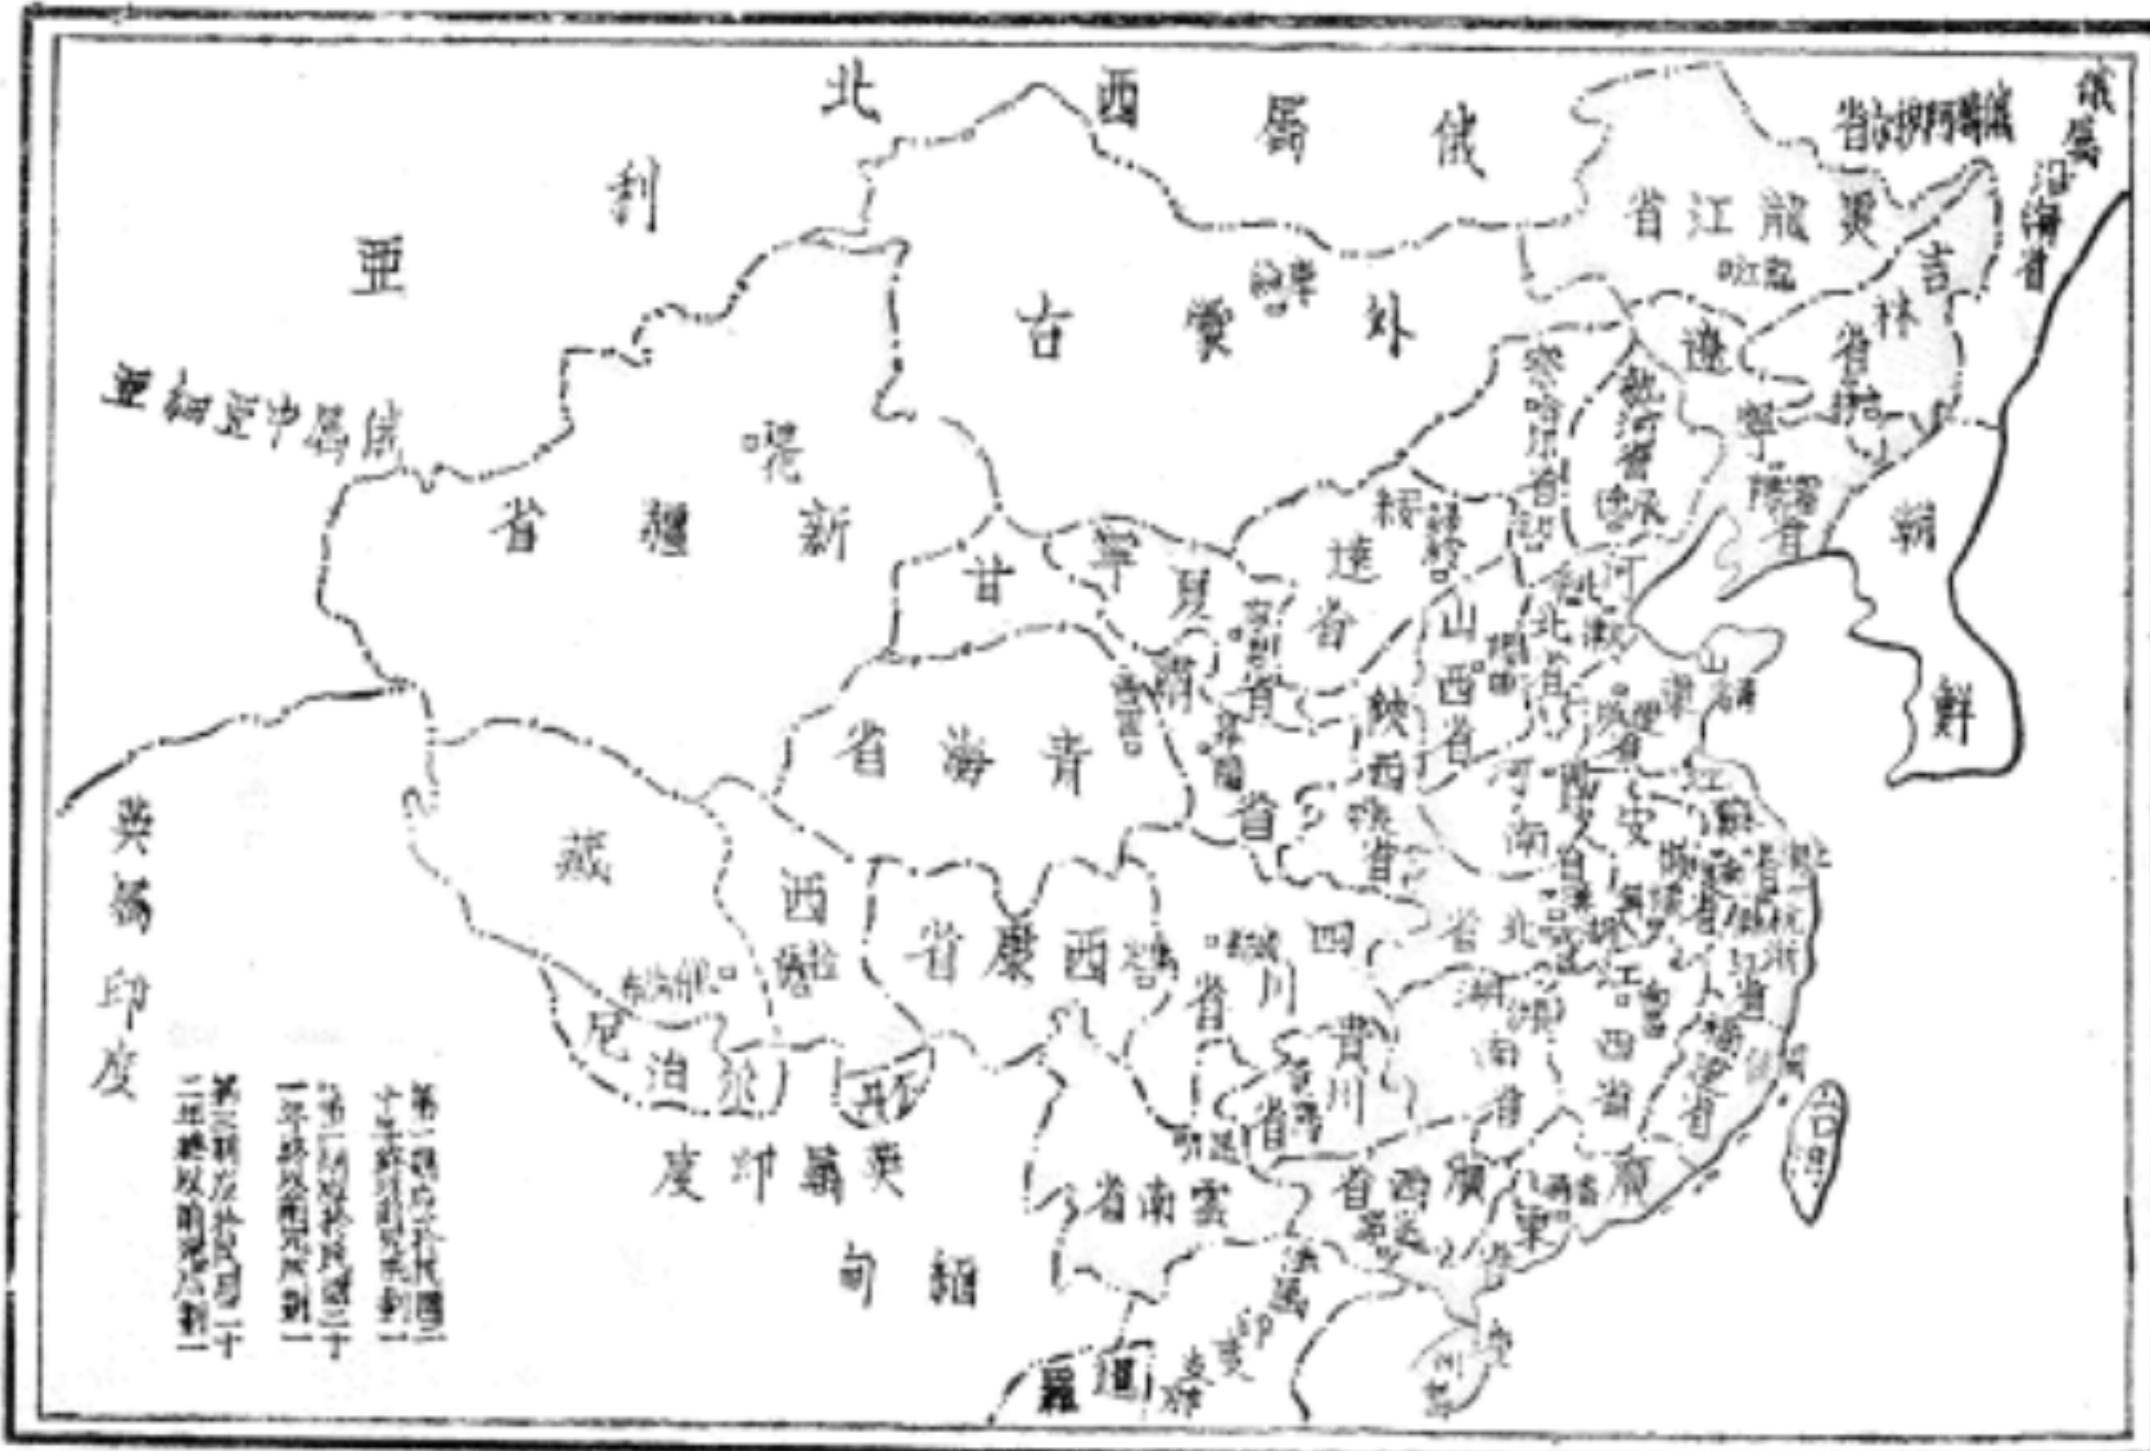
北 西 伯 利 亞

俄屬

外蒙古

庫倫

黑龍江省

龍江

俄屬沿海省

俄屬伊爾庫次克省

吉林省

遼寧省

朝鮮

俄屬中亞細亞

新疆省

喀什

甘肅省

寧夏

綏遠省

察哈爾省

熱河省

河北省

山西省

陝西省

山東省

河南省

安徽省

江蘇省

浙江省

青海省

西藏

西康省

四川省

湖北省

湖南省

江西省

福建省

貴州省

廣西省

廣東省

雲南省

台灣

瓊州

英屬印度

尼泊爾

不丹

緬甸

暹羅

法屬印度支那

第一圖為民國二十三年前之區劃

第二圖為民國三十一年時之區劃

第三圖為民國三十二年以後之區劃